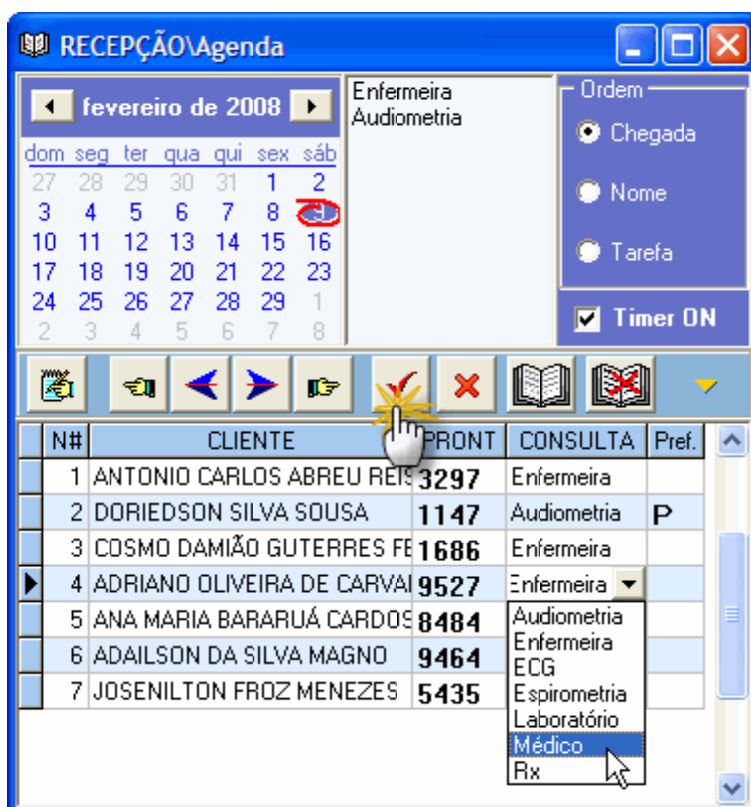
RECEPÇÃO\Agenda

fevereiro de 2008

| dom | seg | ter | qua | qui | sex | sáb |
|---|---|---|---|---|---|---|
| 27 | 28 | 29 | 30 | 31 | 1 | 2 |
| 3 | 4 | 5 | 6 | 7 | 8 | 9 |
| 10 | 11 | 12 | 13 | 14 | 15 | 16 |
| 17 | 18 | 19 | 20 | 21 | 22 | 23 |
| 24 | 25 | 26 | 27 | 28 | 29 | 1 |
| 2 | 3 | 4 | 5 | 6 | 7 | 8 |

Enfermeira
Audiometria

Ordem
Chegada
Nome
Tarefa

Timer ON

| N# | CLIENTE | PRONT | CONSULTA | Pref. |
|---|---|---|---|---|
| 1 | ANTONIO CARLOS ABREU REIS | 3297 | Enfermeira | |
| 2 | DORIEDSON SILVA SOUSA | 1147 | Audiometria | P |
| 3 | COSMO DAMIÃO GUTERRES FE | 1686 | Enfermeira | |
| 4 | ADRIANO OLIVEIRA DE CARVAL | 9527 | Enfermeira | |
| 5 | ANA MARIA BARARUÁ CARDOS | 8484 | | |
| 6 | ADAILSON DA SILVA MAGNO | 9464 | | |
| 7 | JOSENILTON FROZ MENEZES | 5435 | | |

Audiometria
Enfermeira
ECG
Espirometria
Laboratório
Médico
Rx